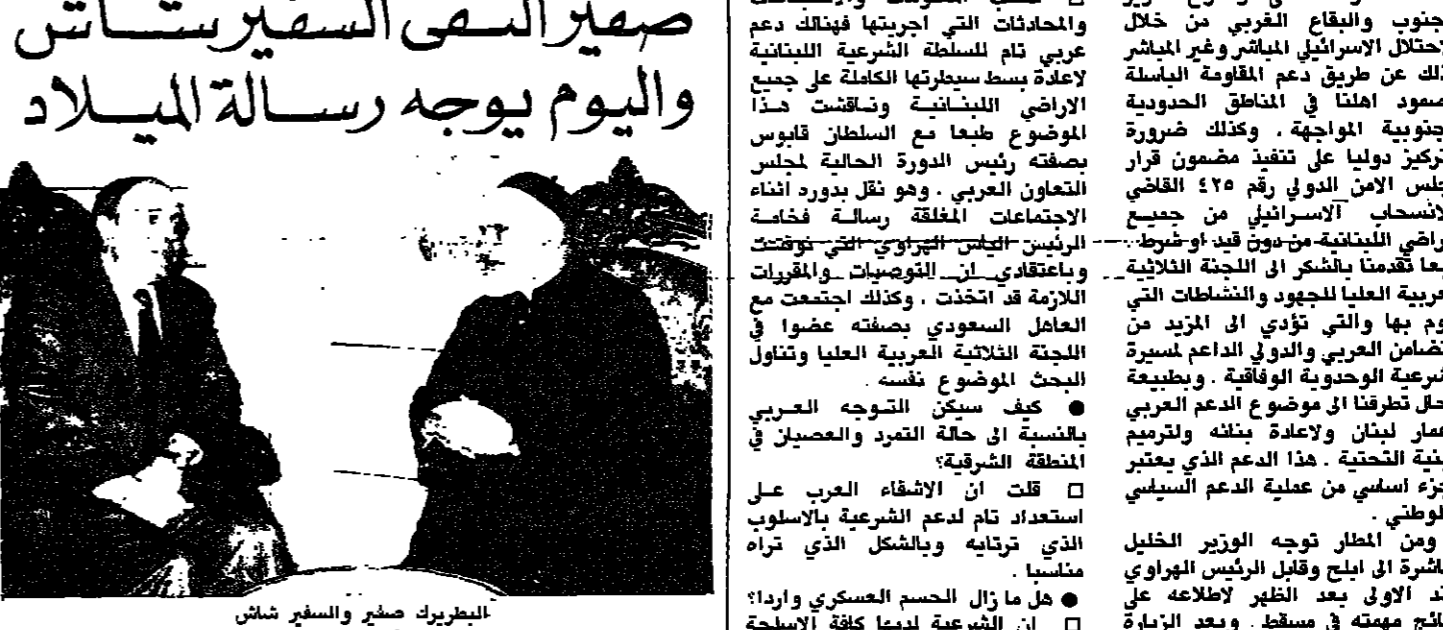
صفير التقى السفير شاش
واليوم يوجه رسالة الميلاد

البطريرك صفير والسفير شاش

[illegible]
والمحادثات التي اجريتها فهنالك دعم عربي تام للسلطة الشرعية اللبنانية لاعادة بسط سيطرتها الكاملة على جميع الاراضي اللبنانية وناقشت هذا الموضوع طبعا مع السلطان قابوس بصفته رئيس الدورة الحالية لمجلس التعاون العربي. وهو نقل بدوره اثناء الاجتماعات المغلقة رسالة فخامة الرئيس الياس الهراوي التي توقفت وباعتقادي ان التوصيات والمقررات اللازمة قد اتخذت، وكذلك اجتمعت مع العاهل السعودي بصفته عضوا في اللجنة الثلاثية العربية العليا وتناول البحث الموضوع نفسه.
● كيف سيكون التوجه العربي بالنسبة الى حالة التمرد والعصيان في المنطقة الشرقية؟
□ قلت ان الاشقاء العرب على استعداد تام لدعم الشرعية بالاسلوب الذي ترتأيه وبالشكل الذي تراه مناسبا.
● هل ما زال الحسم العسكري واردا؟
□ ان الشرعية لديها كافة الاسلحة

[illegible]
جنوب والبقاع الغربي من خلال احتلال الاسرائيلي المباشر وغير المباشر ذلك عن طريق دعم المقاومة الباسلة صمود اهلنا في المناطق الحدودية جنوبية المواجهة. وكذلك ضرورة تركيز دوليا على تنفيذ مضمون قرار جلس الامن الدولي رقم ٤٢٥ القاضي لانسحاب الاسرائيلي من جميع اراضي اللبنانية من دون قيد او شرط. معا تقدمنا بالشكر الى اللجنة الثلاثية عربية العليا للجهود والنشاطات التي وم بها والتي تؤدي الى المزيد من تضامن العربي والدولي الداعم لمسيرة شرعية الوحدوية الوفاقية. وبطبيعة حال تطرقنا الى موضوع الدعم العربي عمار لبنان ولاعادة بنائه ولترميم بنية التحتية. هذا الدعم الذي يعتبر جزء اساسي من عملية الدعم السياسي لوطني.
ومن المطار توجه الوزير الخليل اشرة الى ابلج وقابل الرئيس الهراوي د الاولى بعد الظهر لاطلاعه على تائج مهمته في مسقط. وبعد الزيارة